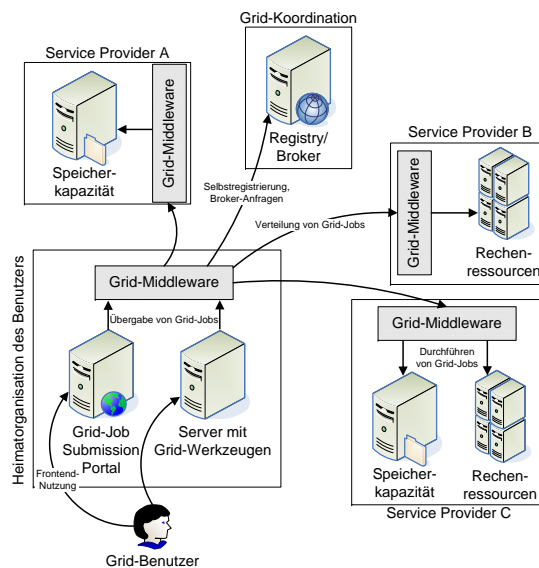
Grid-Koordination

Service Provider A

Grid-Middleware

Speicherkapazität

Registry/ Broker

Service Provider B

Grid-Middleware

Rechenressourcen

Selbstregistrierung, Broker-Anfragen

Verteilung von Grid-Jobs

Heimatorganisation des Benutzers

Grid-Middleware

Übergabe von Grid-Jobs

Grid-Job Submission Portal

Server mit Grid-Werkzeugen

Frontend-Nutzung

Grid-Middleware

Durchführen von Grid-Jobs

Speicherkapazität

Rechenressourcen

Service Provider C

Grid-Benutzer